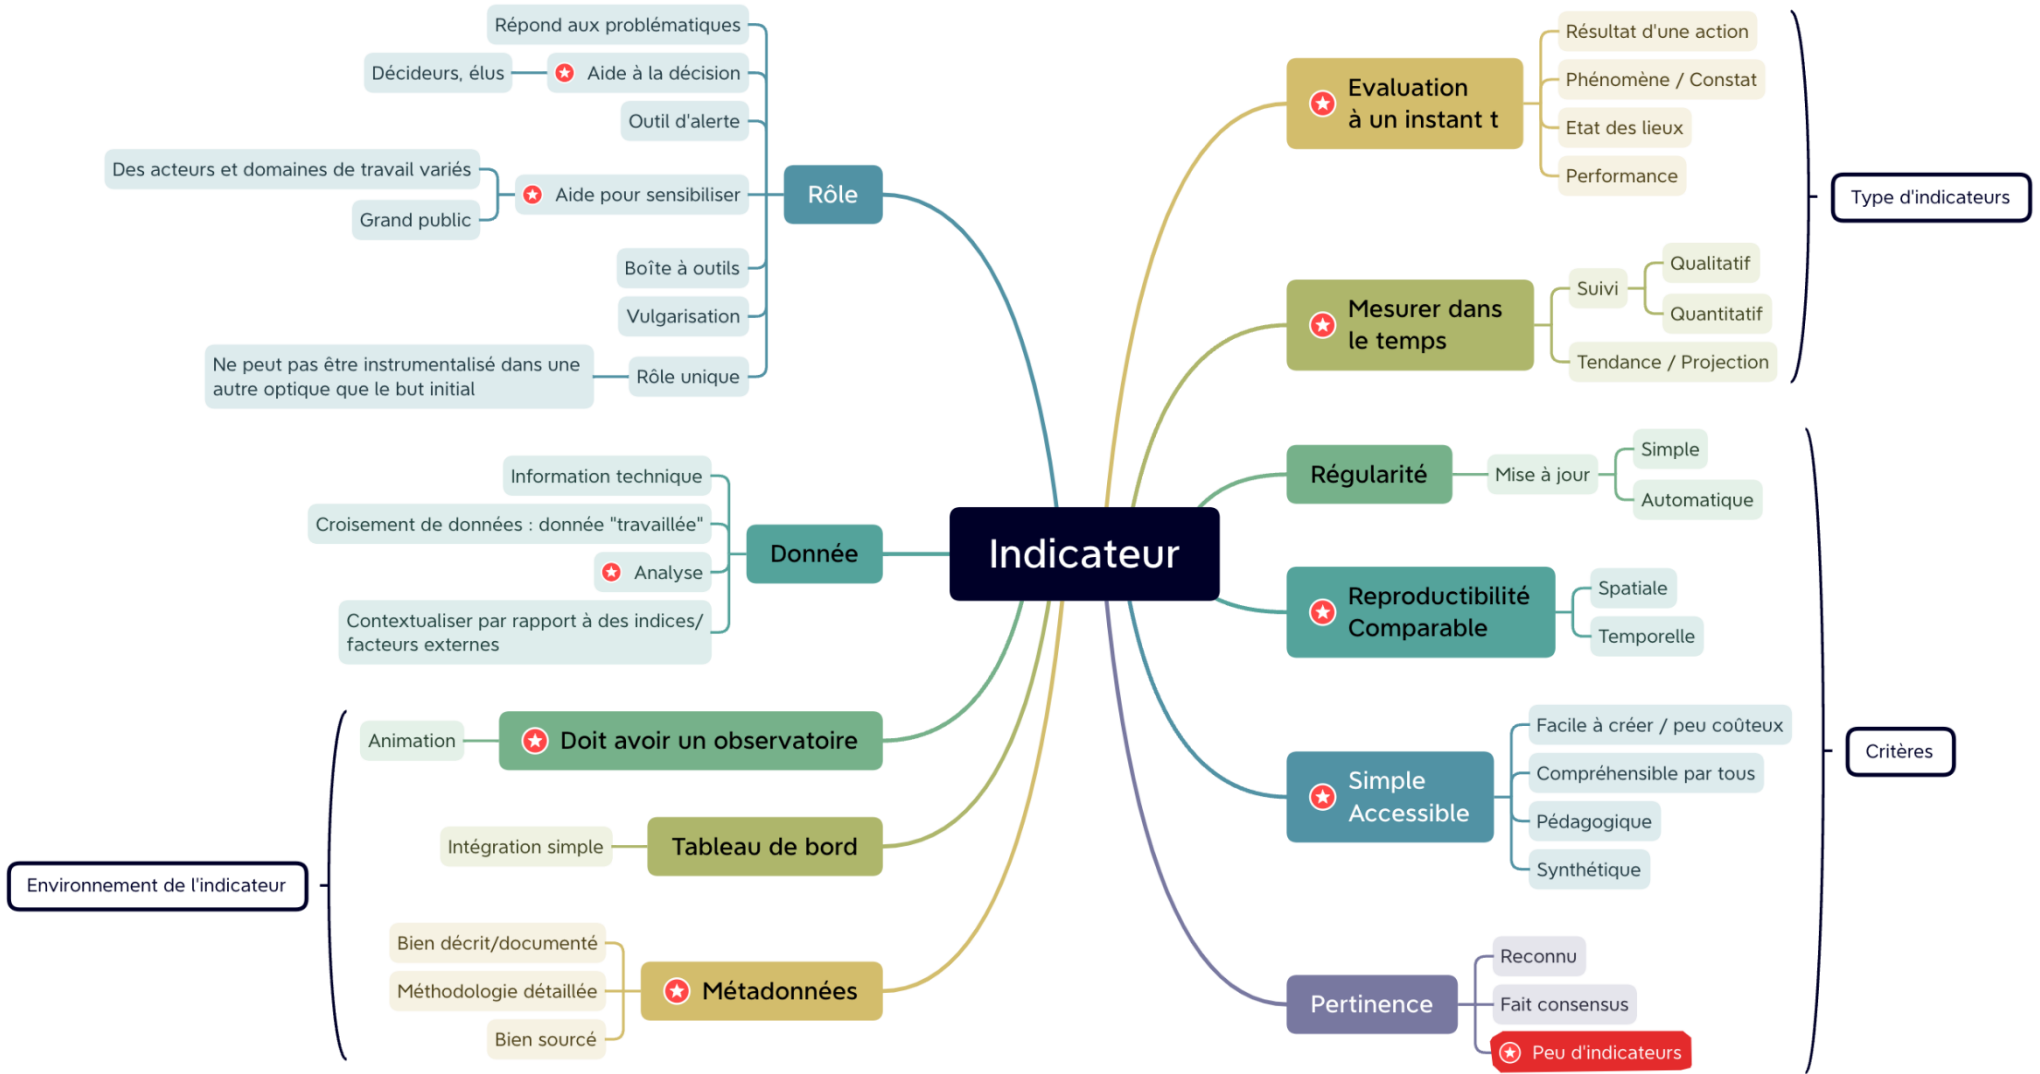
Indicateur

Rôle
Répond aux problématiques
Aide à la décision
Décideurs, élus
Outil d'alerte
Aide pour sensibiliser
Des acteurs et domaines de travail variés
Grand public
Boîte à outils
Vulgarisation
Rôle unique
Ne peut pas être instrumentalisé dans une autre optique que le but initial

Donnée
Information technique
Croisement de données : donnée "travaillée"
Analyse
Contextualiser par rapport à des indices/ facteurs externes

Doit avoir un observatoire
Animation
Tableau de bord
Intégration simple
Métadonnées
Bien décrit/documenté
Méthodologie détaillée
Bien sourcé
Environnement de l'indicateur

Evaluation à un instant t
Résultat d'une action
Phénomène / Constat
Etat des lieux
Performance
Mesurer dans le temps
Suivi
Qualitatif
Quantitatif
Tendance / Projection
Type d'indicateurs

Régularité
Mise à jour
Simple
Automatique
Reproductibilité Comparable
Spatiale
Temporelle
Simple Accessible
Facile à créer / peu coûteux
Compréhensible par tous
Pédagogique
Synthétique
Pertinence
Reconnu
Fait consensus
Peu d'indicateurs
Critères